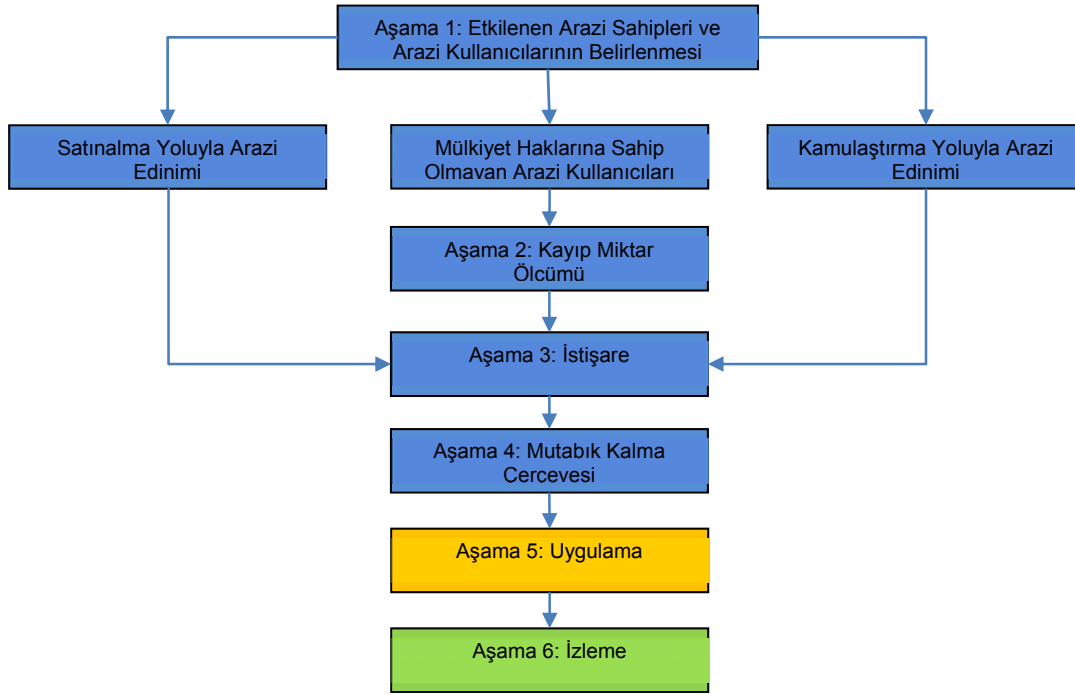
Aşama 1: Etkilenen Arazi Sahipleri ve Arazi Kullanıcılarının Belirlenmesi

Satınalma Yoluyla Arazi Edinimi

Mülkiyet Haklarına Sahip Olmavan Arazi Kullanıcıları

Kamulaştırma Yoluyla Arazi Edinimi

Aşama 2: Kayıp Miktar Ölcümü

Aşama 3: İstişare

Aşama 4: Mutabık Kalma Cercevesi

Aşama 5: Uygulama

Aşama 6: İzleme